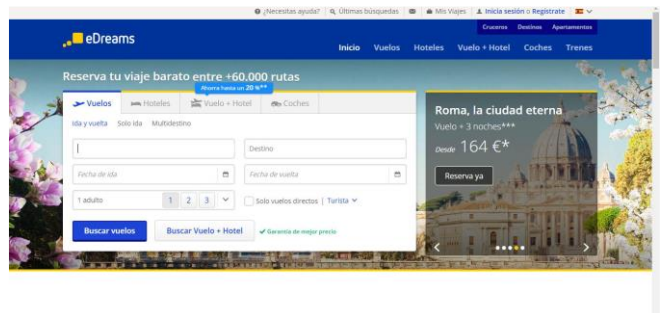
¿Necesitas ayuda? | Últimas búsquedas | Mis Viajes | Inicia sesión o Regístrate

Cruceros Destinos Apartamentos

eDreams

Inicio Vuelos Hoteles Vuelo + Hotel Coches Trenes

Reserva tu viaje barato entre +60.000 rutas

Ahorra hasta un 20 %**

Vuelos Hoteles Vuelo + Hotel Coches

Ida y vuelta Solo ida Multidestino

Destino

Fecha de ida

Fecha de vuelta

1 adulto 1 2 3

Solo vuelos directos | Turista

Buscar vuelos

Buscar Vuelo + Hotel

Garantía de mejor precio

Roma, la ciudad eterna

Vuelo + 3 noches***

Desde 164 €*

Reserva ya